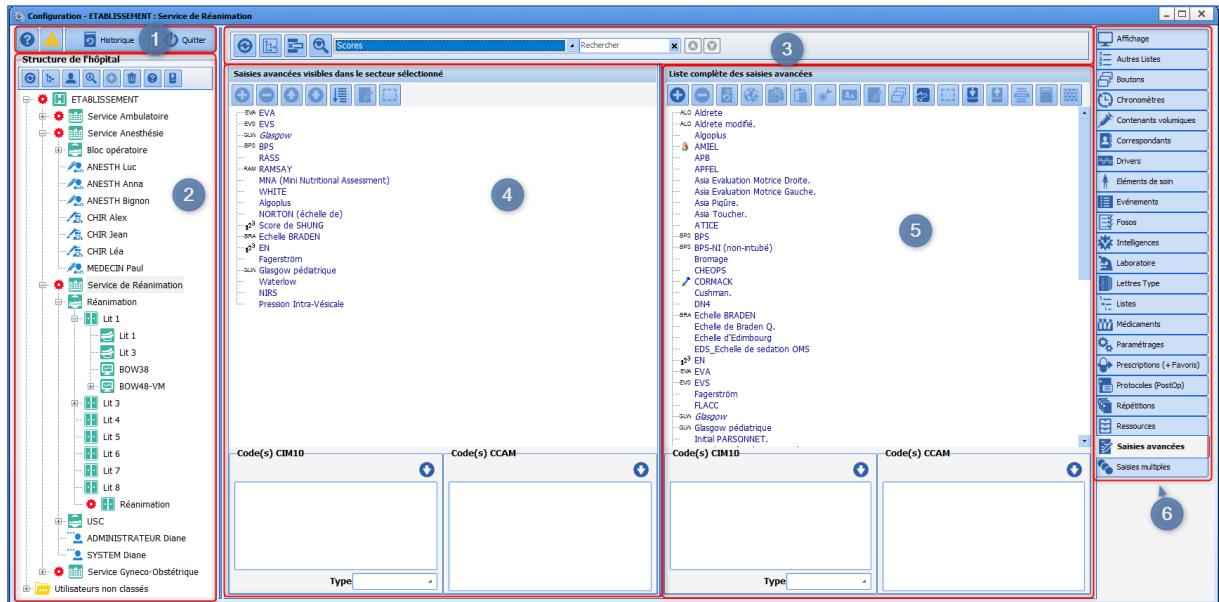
Configuration - ETABLISSEMENT : Service de Réanimation

1 Historique Quitter

Structure de l'hôpital

ETABLISSEMENT
Service Ambulatoire
Service Anesthésie
Bloc opératoire
ANESTH Luc
ANESTH Anna
ANESTH Bignon
CHIR Alex
CHIR Jean
CHIR Léa
MEDECIN Paul
Service de Réanimation
Réanimation
Lit 1
Lit 1
Lit 3
BOW38
BOW48-VM
Lit 3
Lit 4
Lit 5
Lit 6
Lit 7
Lit 8
Réanimation
USC
ADMINISTRATEUR Diane
SYSTEM Diane
Service Gyneco-Obstétrique
Utilisateurs non classés

2

Scores Rechercher

3

Saisies avancées visibles dans le secteur sélectionné

EVA EVA
EVS EVS
GLAS Glasgow
BPS BPS
RASS
RAM RAMSAY
MNA (Mini Nutritional Assessment)
WHITE
Algoplus
NORTON (échelle de)
Score de SHUNG
BRA Echelle BRADEN
EN
Fagerström
GLAS Glasgow pédiatrique
Waterlow
NIRS
Pression Intra-Vésicale

4

Code(s) CIM10
Code(s) CCAM
Type

Liste complète des saisies avancées

ALD Aldrete
ALD Aldrete modifié.
Algoplus
AMIEL
APB
APFEL
Asia Evaluation Motrice Droite.
Asia Evaluation Motrice Gauche.
Asia Piqûre.
Asia Toucher.
ATICE
BPS BPS
BPS BPS-NI (non-intubé)
Bromage
CHEOPS
CORMACK
Cushman.
DN4
BRA Echelle BRADEN
Echelle de Braden Q.
Echelle d'Edimbourg
EDS_Echelle de sedation OMS
EN
EVA EVA
EVS EVS
Fagerström
FLACC
GLAS Glasgow
GLAS Glasgow pédiatrique
Initial PARSONNET.

5

Code(s) CIM10
Code(s) CCAM
Type

Affichage
Autres Listes
Boutons
Chronomètres
Contenants volumiques
Correspondants
Drivers
Eléments de soin
Evénements
Fosos
Intelligences
Laboratoire
Lettres Type
Listes
Médicaments
Paramétrages
Prescriptions (+ Favoris)
Protocoles (PostOp)
Répétitions
Ressources
Saisies avancées
Saisies multiples

6